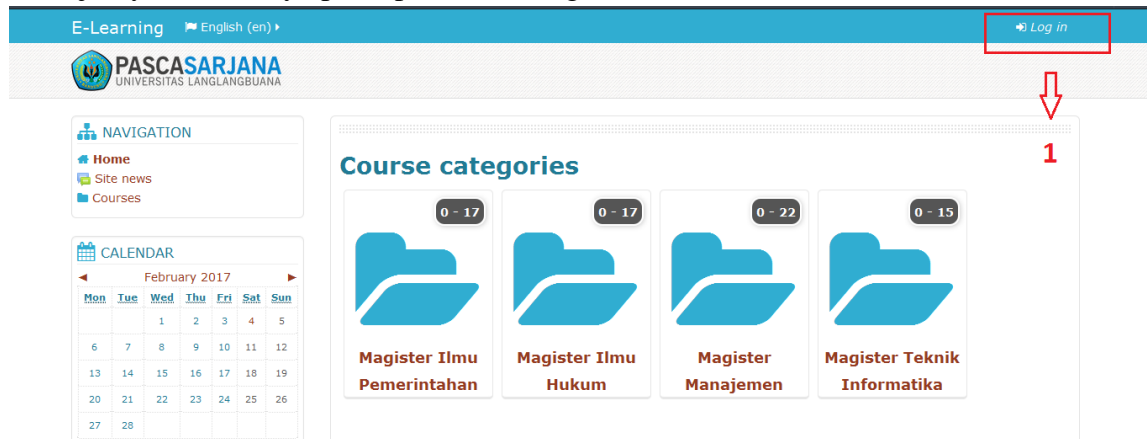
E-Learning English (en)

Log in

PASCASARJANA
UNIVERSITAS LANGLANGBUANA

1

NAVIGATION
Home
Site news
Courses

CALENDAR
◄ February 2017 ►

| Mon | Tue | Wed | Thu | Fri | Sat | Sun |
|---|---|---|---|---|---|---|
| | | 1 | 2 | 3 | 4 | 5 |
| 6 | 7 | 8 | 9 | 10 | 11 | 12 |
| 13 | 14 | 15 | 16 | 17 | 18 | 19 |
| 20 | 21 | 22 | 23 | 24 | 25 | 26 |
| 27 | 28 | | | | | |

Course categories

0 - 17
Magister Ilmu Pemerintahan

0 - 17
Magister Ilmu Hukum

0 - 22
Magister Manajemen

0 - 15
Magister Teknik Informatika